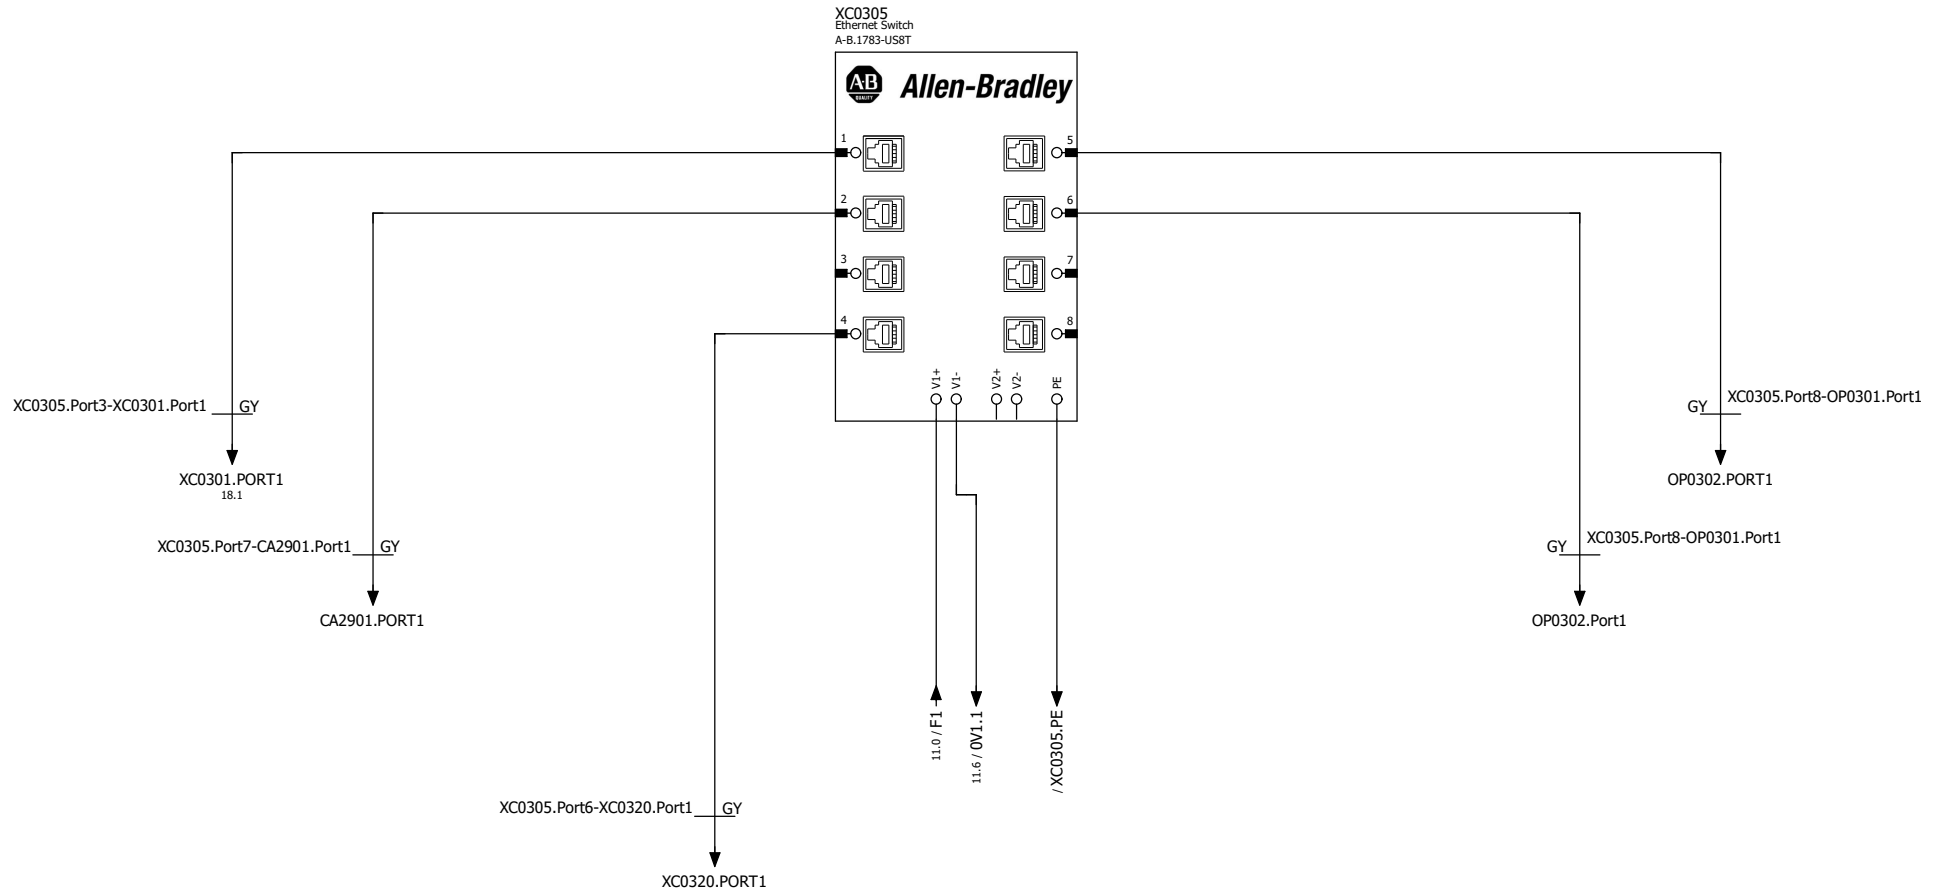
XC0305
Ethernet Switch
A-B.1783-US8T

AB
Allen-Bradley

1
2
3
4
5
6
7
8

V1+
V1-
V2+
V2-
PE

XC0305.Port3-XC0301.Port1 GY
XC0301.PORT1
18.1

XC0305.Port7-CA2901.Port1 GY
CA2901.PORT1

XC0305.Port6-XC0320.Port1 GY
XC0320.PORT1

11.0 / F1
11.6 / 0V1.1
/ XC0305.PE

GY XC0305.Port8-OP0301.Port1
OP0302.PORT1

GY XC0305.Port8-OP0301.Port1
OP0302.Port1